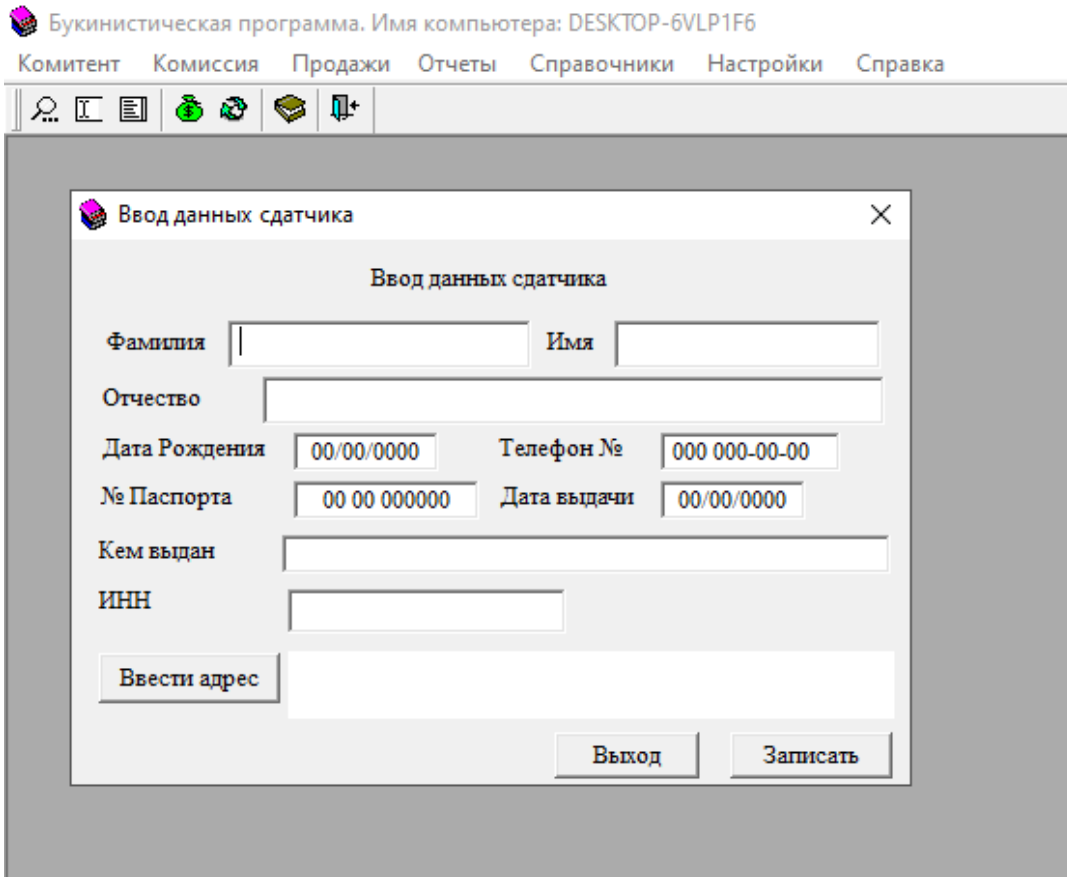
Букинистическая программа. Имя компьютера: DESKTOP-6VLP1F6

Комитент Комиссия Продажи Отчеты Справочники Настройки Справка

Ввод данных сдатчика

Ввод данных сдатчика

Фамилия

Имя

Отчество

Дата Рождения 00/00/0000

Телефон № 000 000-00-00

№ Паспорта 00 00 000000

Дата выдачи 00/00/0000

Кем выдан

ИНН

Ввести адрес

Выход

Записать